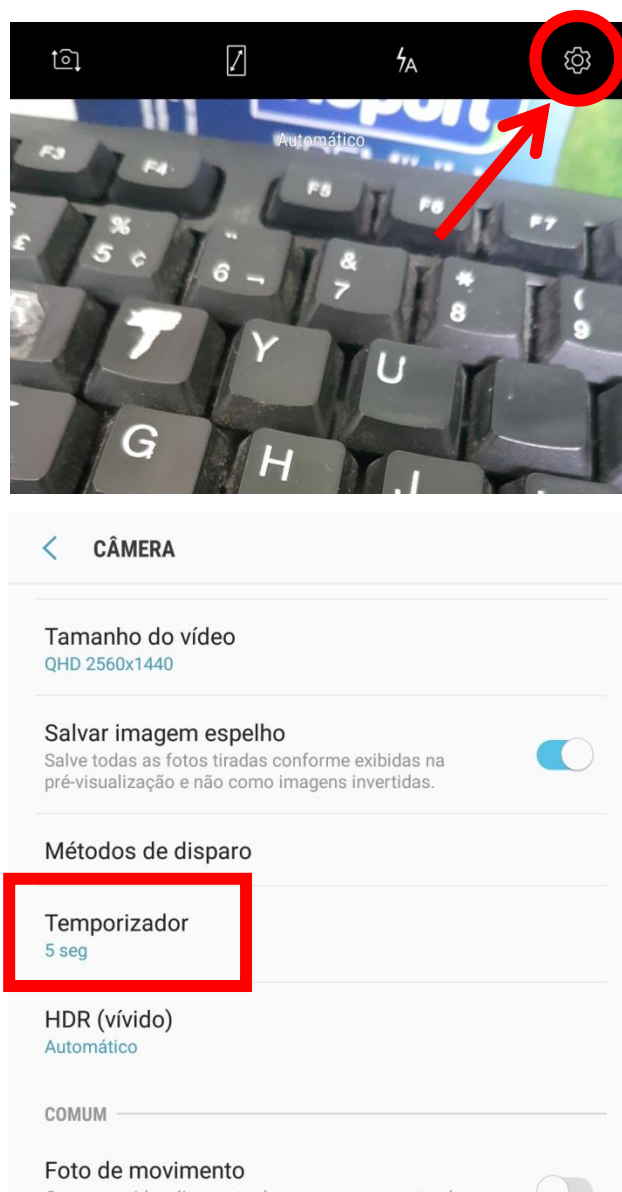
Automático

F3 F4 F5 F6 F7
% 5 6 & 7 * 8 ( 9
Y U G H J

CÂMERA

Tamanho do vídeo
QHD 2560x1440

Salvar imagem espelho
Salve todas as fotos tiradas conforme exibidas na pré-visualização e não como imagens invertidas.

Métodos de disparo

Temporizador
5 seg

HDR (vívido)
Automático

COMUM

Foto de movimento
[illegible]